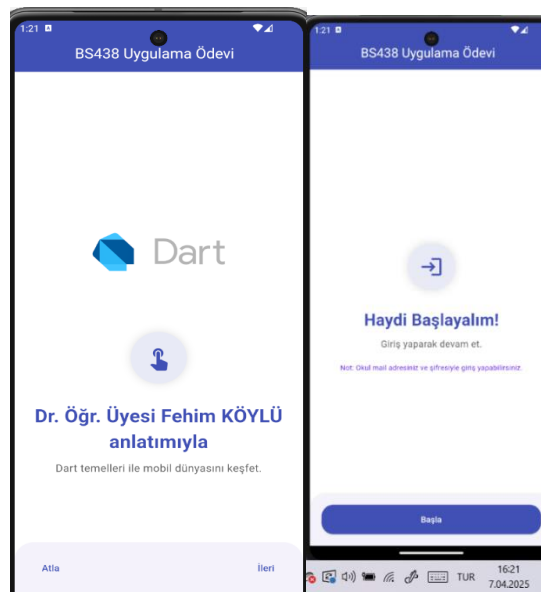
1:21

BS438 Uygulama Ödevi

Dart

Dr. Öğr. Üyesi Fehim KÖYLÜ anlatımıyla

Dart temelleri ile mobil dünyasını keşfet.

Atla

İleri

1:21

BS438 Uygulama Ödevi

Haydi Başlayalım!

Giriş yaparak devam et.

Not: Okul mail adresiniz ve şifresiyle giriş yapabilirsiniz.

Başla

TUR

16:21
7.04.2025